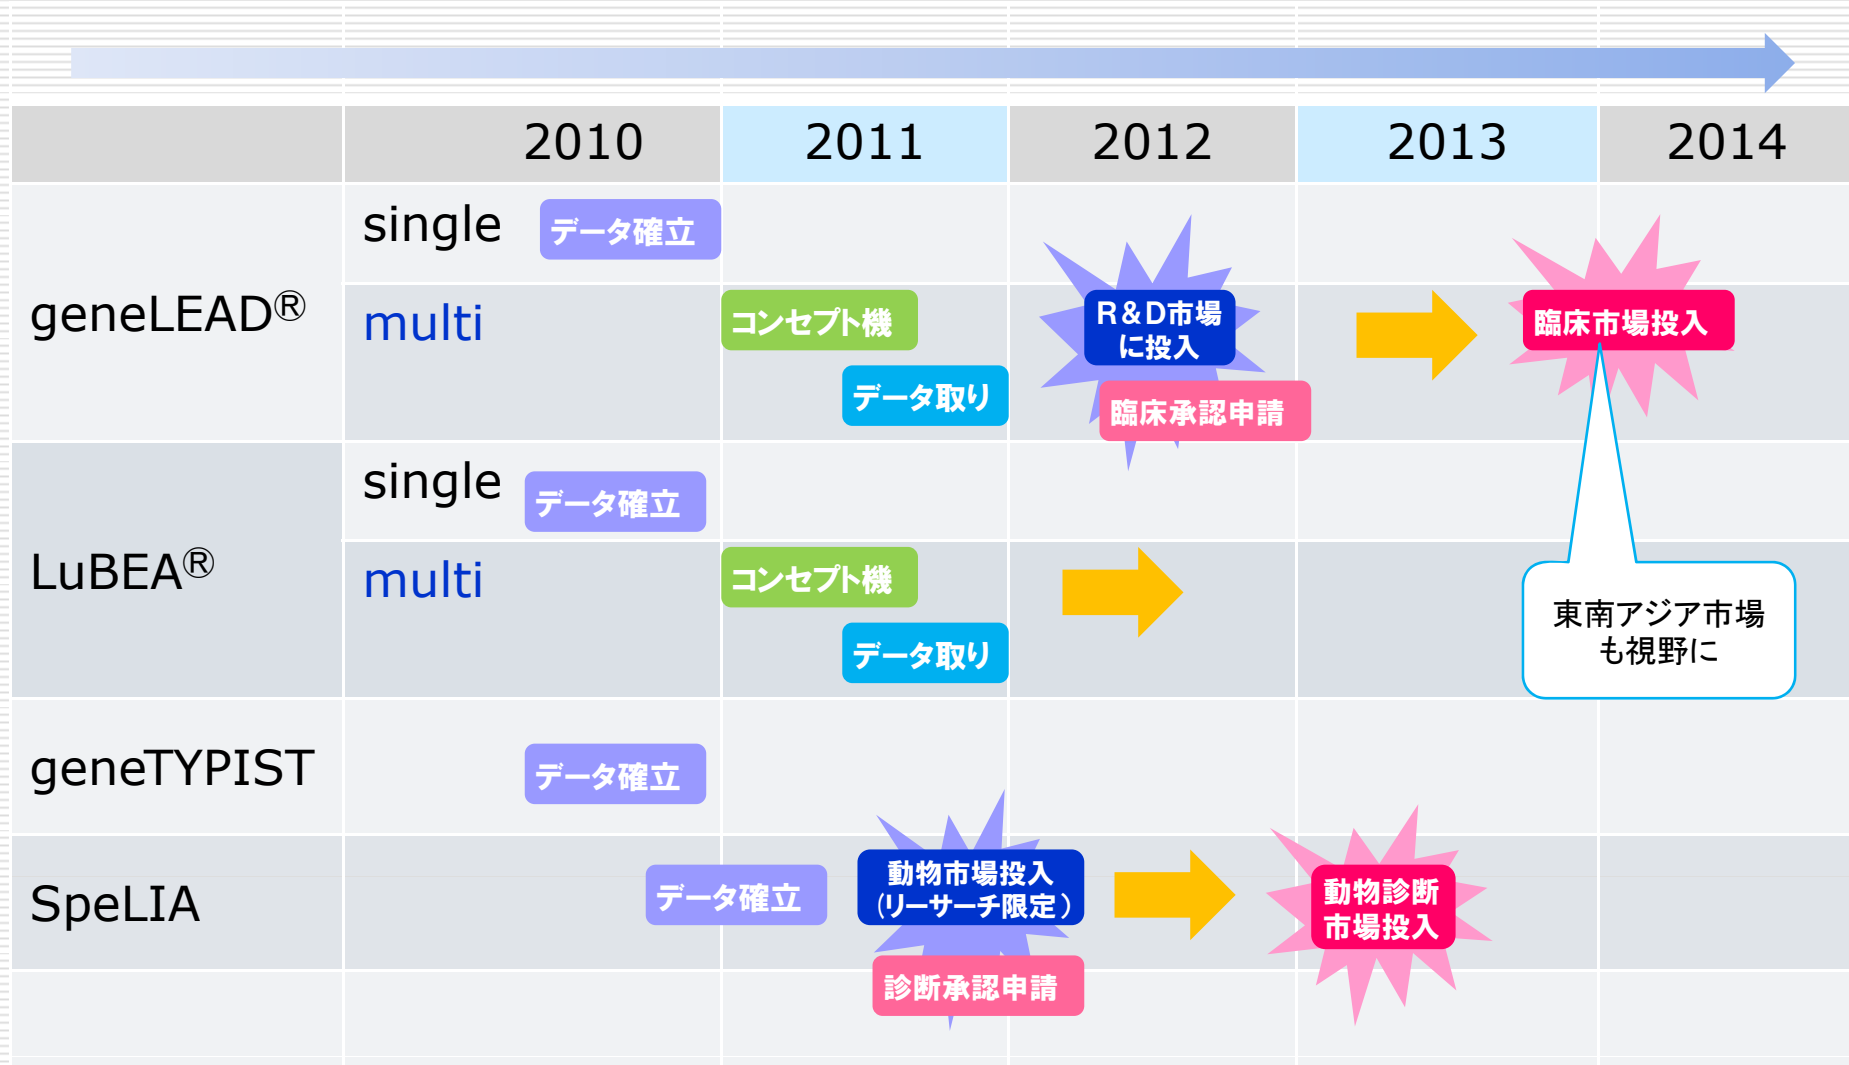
| | 2010 | 2011 | 2012 | 2013 | 2014 |
|---|---|---|---|---|---|
| geneLEAD® | single データ確立 | | | | |
| | multi | コンセプト機 データ取り | R&D市場に投入 臨床承認申請 | | 臨床市場投入 |
| LuBEA® | single データ確立 | | | | |
| | multi | コンセプト機 データ取り | | | |
| geneTYPIST | データ確立 | | | | |
| SpeLIA | データ確立 | 動物市場投入（リーサーチ限定） 診断承認申請 | | 動物診断市場投入 | |

東南アジア市場も視野に